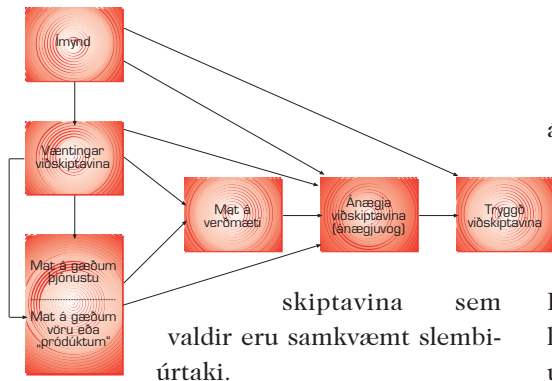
Ímynd

Væntingar viðskiptavina

Mat á verðmæti

Ánægja viðskiptavina (ánægjuvog)

Tryggð viðskiptavina

Mat á gæðum þjónustu

Mat á gæðum vöru eða „próduktum"

a

skiptavina sem valdir eru samkvæmt slembiúrtaki.

I
l
u